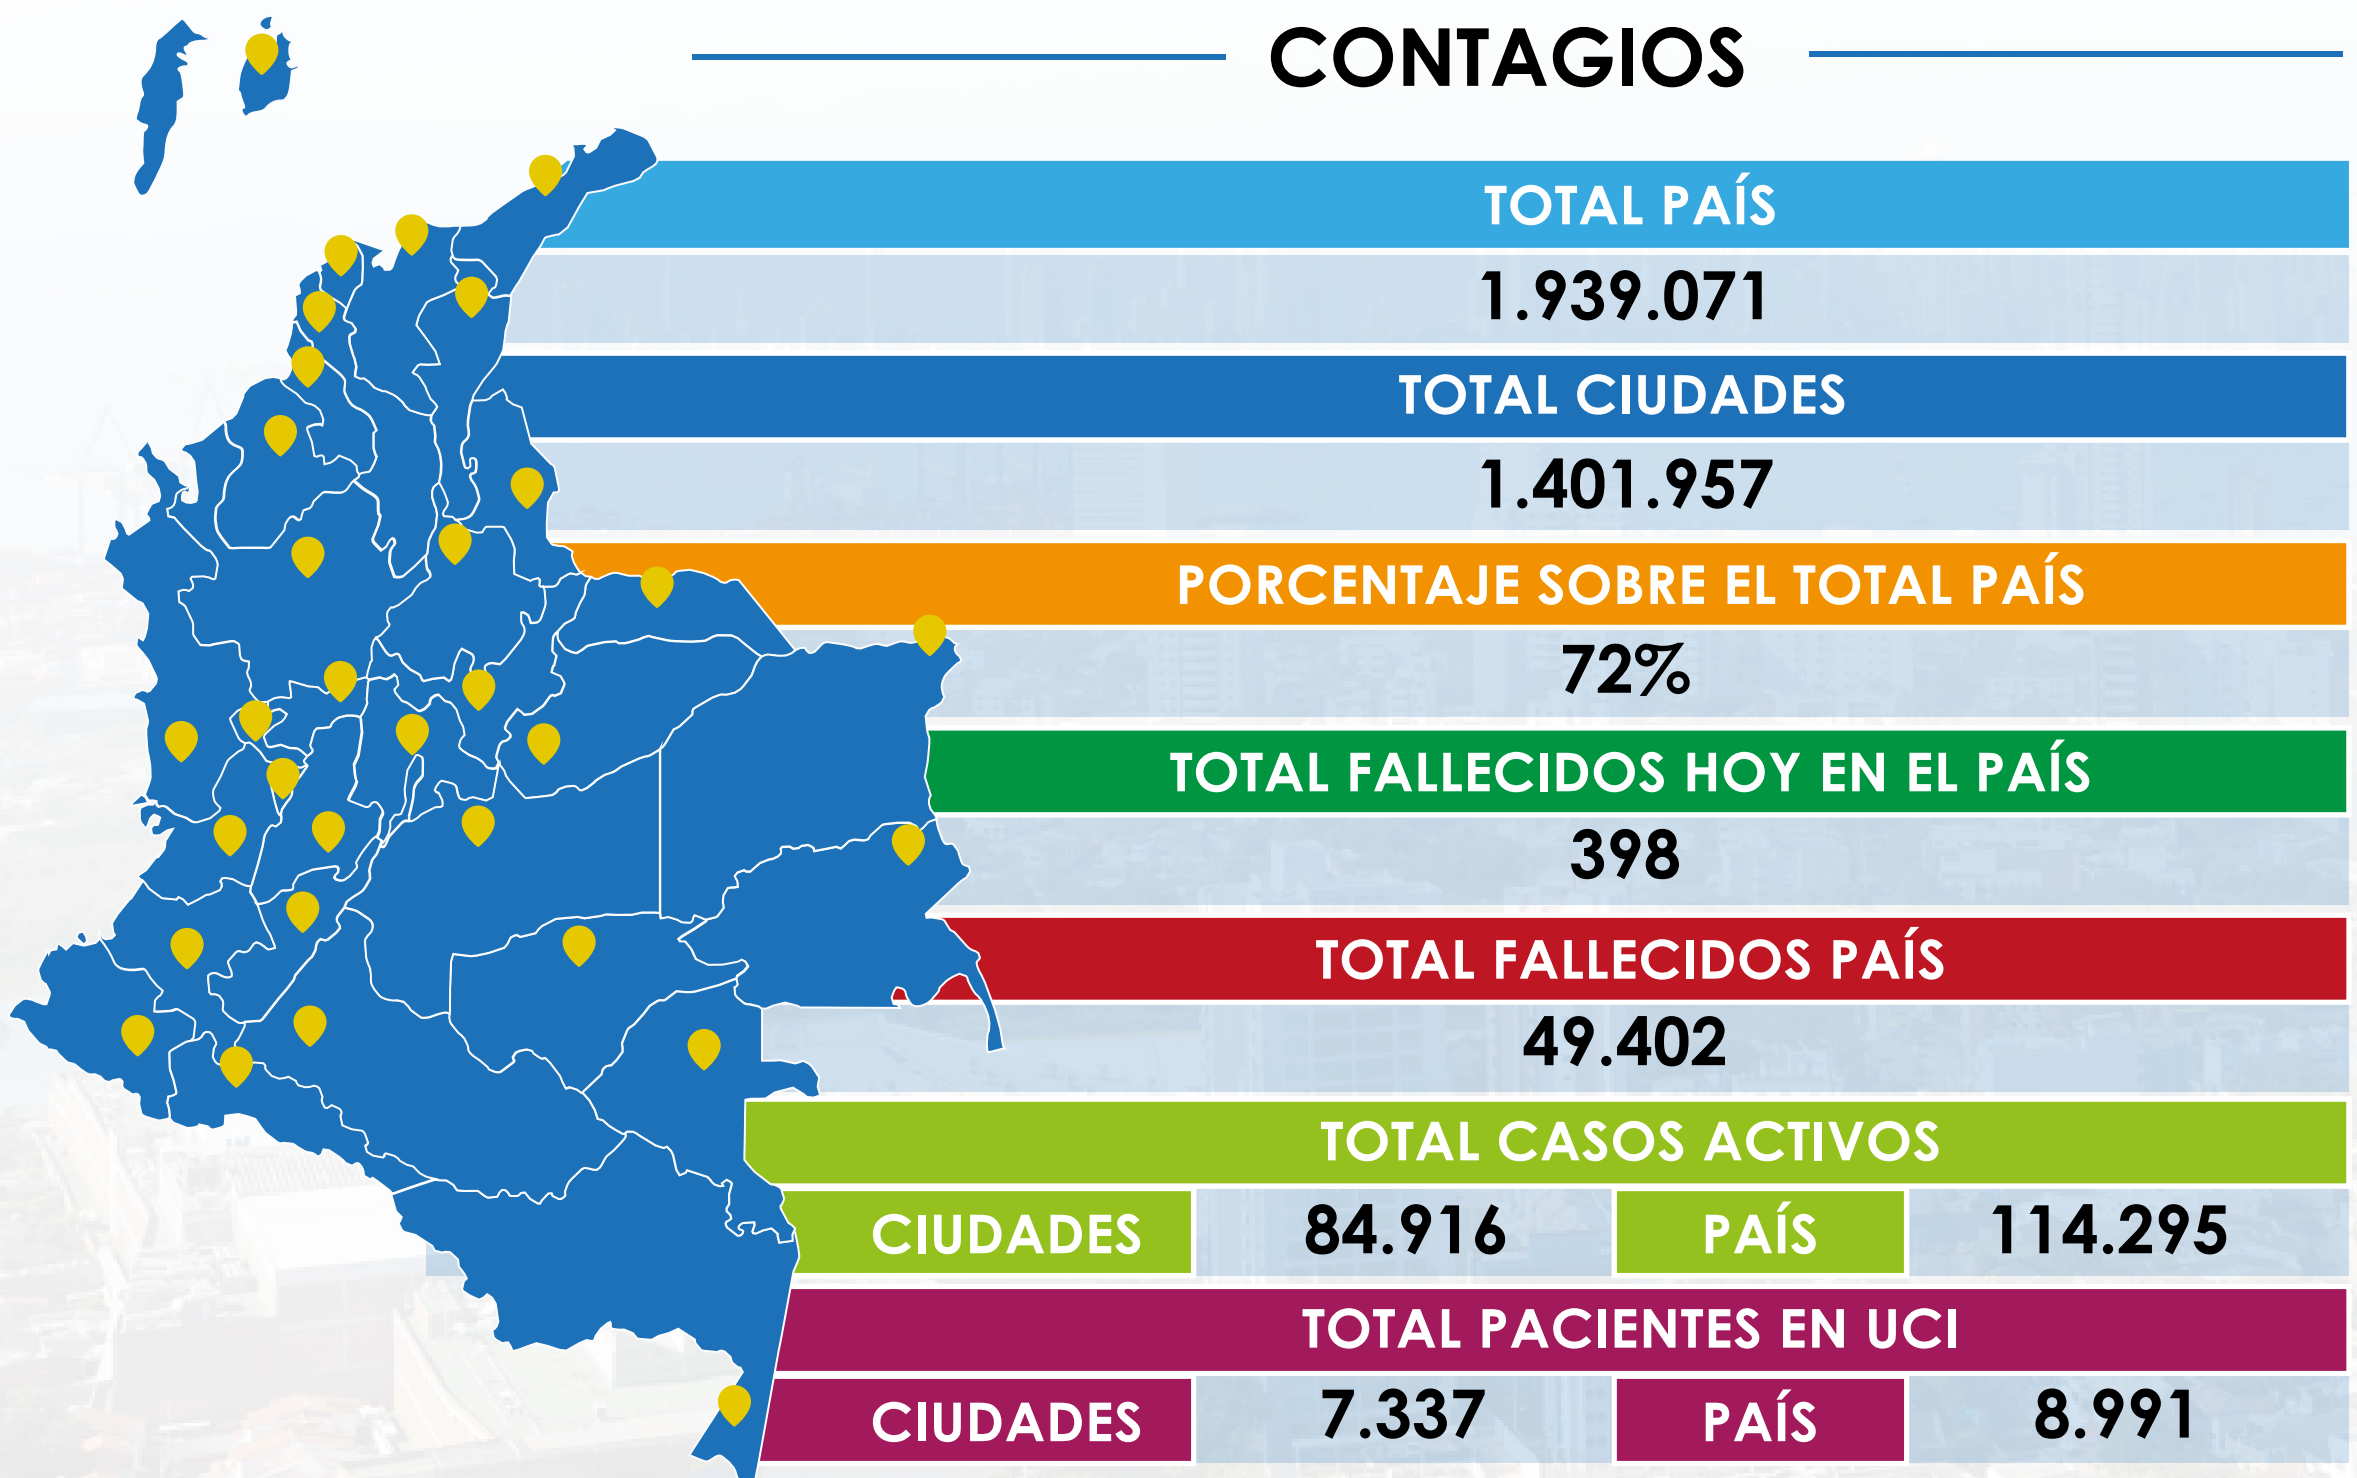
CONTAGIOS

TOTAL PAÍS

1.939.071

TOTAL CIUDADES

1.401.957

PORCENTAJE SOBRE EL TOTAL PAÍS

72%

TOTAL FALLECIDOS HOY EN EL PAÍS

398

TOTAL FALLECIDOS PAÍS

49.402

TOTAL CASOS ACTIVOS

| CIUDADES | 84.916 | PAÍS | 114.295 |
|---|---|---|---|

TOTAL PACIENTES EN UCI

| CIUDADES | 7.337 | PAÍS | 8.991 |
|---|---|---|---|